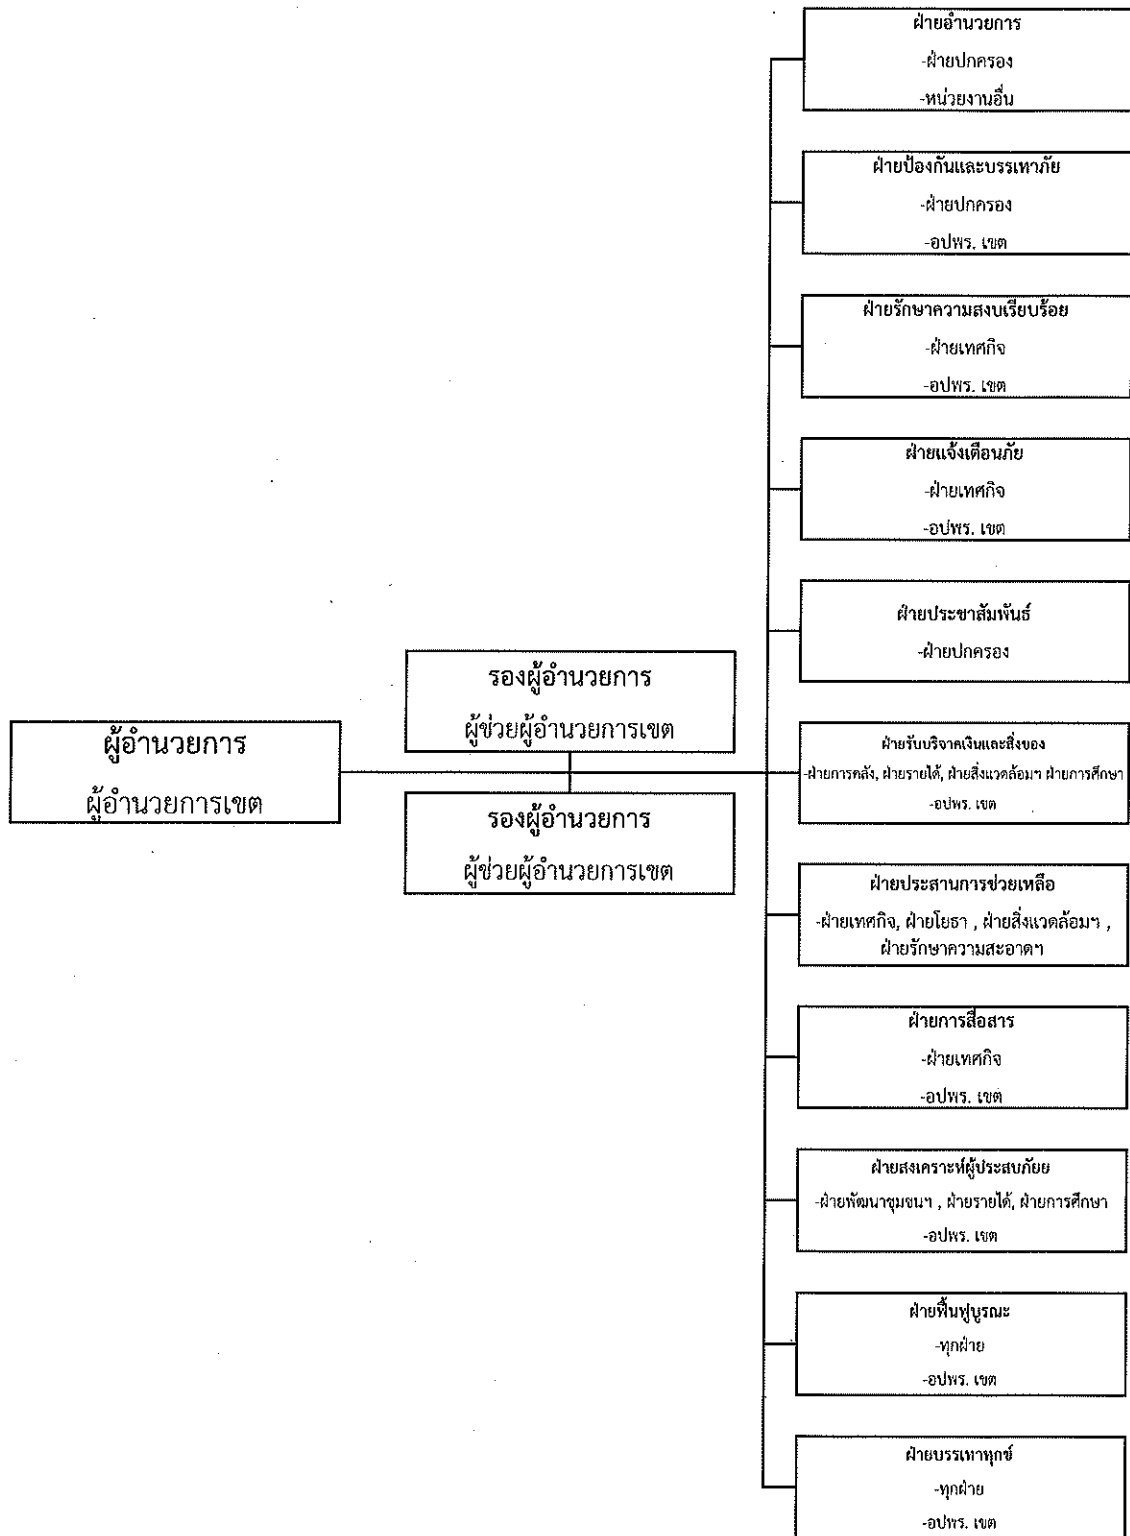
ผู้อำนวยการ
ผู้อำนวยการเขต

รองผู้อำนวยการ
ผู้ช่วยผู้อำนวยการเขต

รองผู้อำนวยการ
ผู้ช่วยผู้อำนวยการเขต

ฝ่ายอำนวยการ
-ฝ่ายปกครอง
-หน่วยงานอื่น

ฝ่ายป้องกันและบรรเทาภัย
-ฝ่ายปกครอง
-อปพร. เขต

ฝ่ายรักษาความสงบเรียบร้อย
-ฝ่ายเทศกิจ
-อปพร. เขต

ฝ่ายแจ้งเตือนภัย
-ฝ่ายเทศกิจ
-อปพร. เขต

ฝ่ายประชาสัมพันธ์
-ฝ่ายปกครอง

ฝ่ายรับบริจาคเงินและสิ่งของ
-ฝ่ายการคลัง, ฝ่ายรายได้, ฝ่ายสิ่งแวดล้อมฯ ฝ่ายการศึกษา
-อปพร. เขต

ฝ่ายประสานการช่วยเหลือ
-ฝ่ายเทศกิจ, ฝ่ายโยธา , ฝ่ายสิ่งแวดล้อมฯ , ฝ่ายรักษาความสะอาดฯ

ฝ่ายการสื่อสาร
-ฝ่ายเทศกิจ
-อปพร. เขต

ฝ่ายสงเคราะห์ผู้ประสบภัย
-ฝ่ายพัฒนาชุมชนฯ , ฝ่ายรายได้, ฝ่ายการศึกษา
-อปพร. เขต

ฝ่ายฟื้นฟูบูรณะ
-ทุกฝ่าย
-อปพร. เขต

ฝ่ายบรรเทาทุกข์
-ทุกฝ่าย
-อปพร. เขต